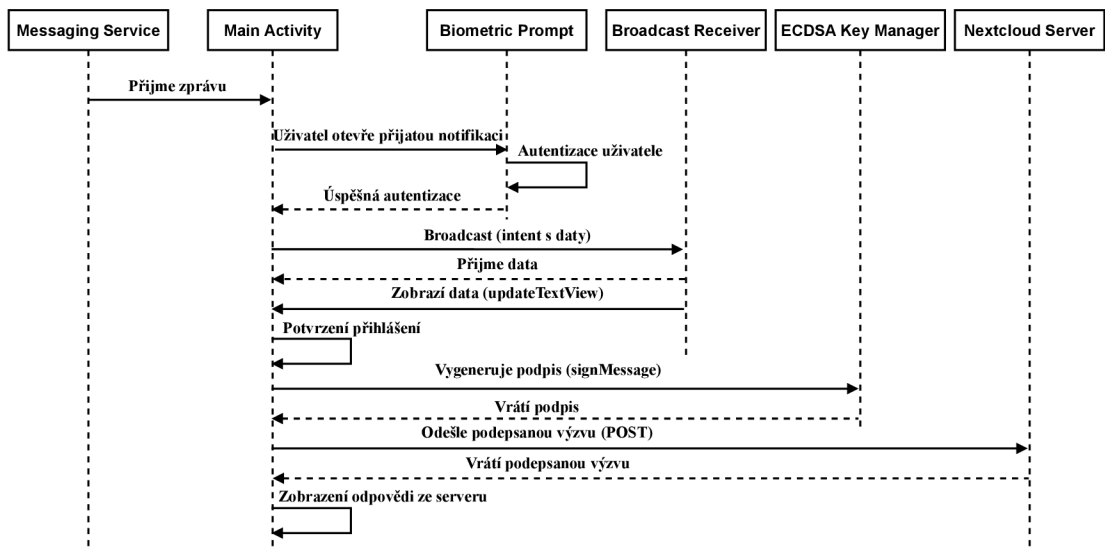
Messaging Service

Main Activity

Biometric Prompt

Broadcast Receiver

ECDSA Key Manager

Nextcloud Server

Přijme zprávu

Uživatel otevře přijatou notifikaci

Autentizace uživatele

Úspěšná autentizace

Broadcast (intent s daty)

Přijme data

Zobrazí data (updateTextView)

Potvrzení přihlášení

Vygeneruje podpis (signMessage)

Vrátí podpis

Odešle podepsanou výzvu (POST)

Vrátí podepsanou výzvu

Zobrazení odpovědi ze serveru